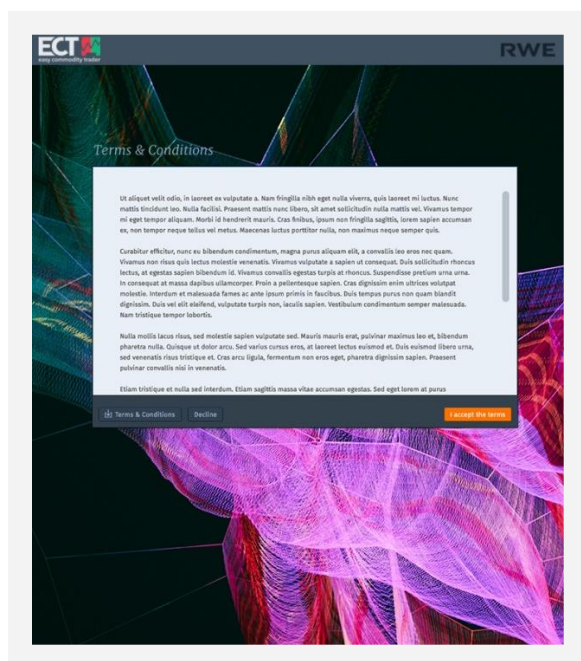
ECT
easy commodity trader

RWE

Terms & Conditions

Ut aliquet velit odio, in laoreet ex vulputate a. Nam fringilla nibh eget nulla viverra, quis laoreet mi luctus. Nunc mattis tincidunt leo. Nulla facilisi. Praesent mattis nunc libero, sit amet sollicitudin nulla mattis vel. Vivamus tempor mi eget tempor aliquam. Morbi id hendrerit mauris. Cras finibus, ipsum non fringilla sagittis, lorem sapien accumsan ex, non tempor neque tellus vel metus. Maecenas luctus porttitor nulla, non maximus neque semper quis.

Curabitur efficitur, nunc eu bibendum condimentum, magna purus aliquam elit, a convallis leo eros nec quam. Vivamus non risus quis lectus molestie venenatis. Vivamus vulputate a sapien ut consequat. Duis sollicitudin rhoncus lectus, at egestas sapien bibendum id. Vivamus convallis egestas turpis at rhoncus. Suspendisse pretium urna urna. In consequat at massa dapibus ullamcorper. Proin a pellentesque sapien. Cras dignissim enim ultrices volutpat molestie. Interdum et malesuada fames ac ante ipsum primis in faucibus. Duis tempus purus non quam blandit dignissim. Duis vel elit eleifend, vulputate turpis non, iaculis sapien. Vestibulum condimentum semper malesuada. Nam tristique tempor lobortis.

Nulla mollis lacus risus, sed molestie sapien vulputate sed. Mauris mauris erat, pulvinar maximus leo et, bibendum pharetra nulla. Quisque ut dolor arcu. Sed varius cursus eros, at laoreet lectus euismod et. Duis euismod libero urna, sed venenatis risus tristique et. Cras arcu ligula, fermentum non eros eget, pharetra dignissim sapien. Praesent pulvinar convallis nisi in venenatis.

Etiam tristique et nulla sed interdum. Etiam sagittis massa vitae accumsan egestas. Sed eget lorem at purus

Terms & Conditions   Decline   I accept the terms